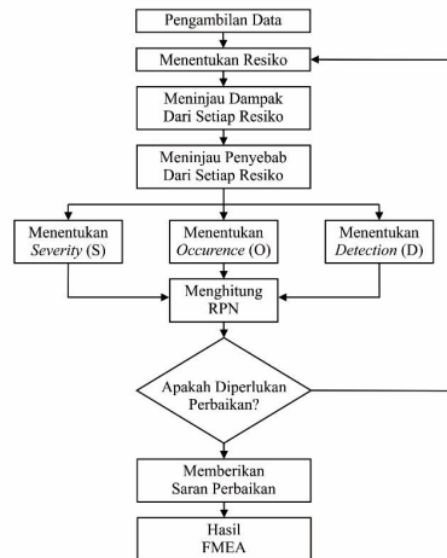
Pengambilan Data

Menentukan Resiko

Meninjau Dampak Dari Setiap Resiko

Meninjau Penyebab Dari Setiap Resiko

Menentukan *Severity* (S)

Menentukan *Occurence* (O)

Menentukan *Detection* (D)

Menghitung RPN

Apakah Diperlukan Perbaikan?

Memberikan Saran Perbaikan

Hasil FMEA